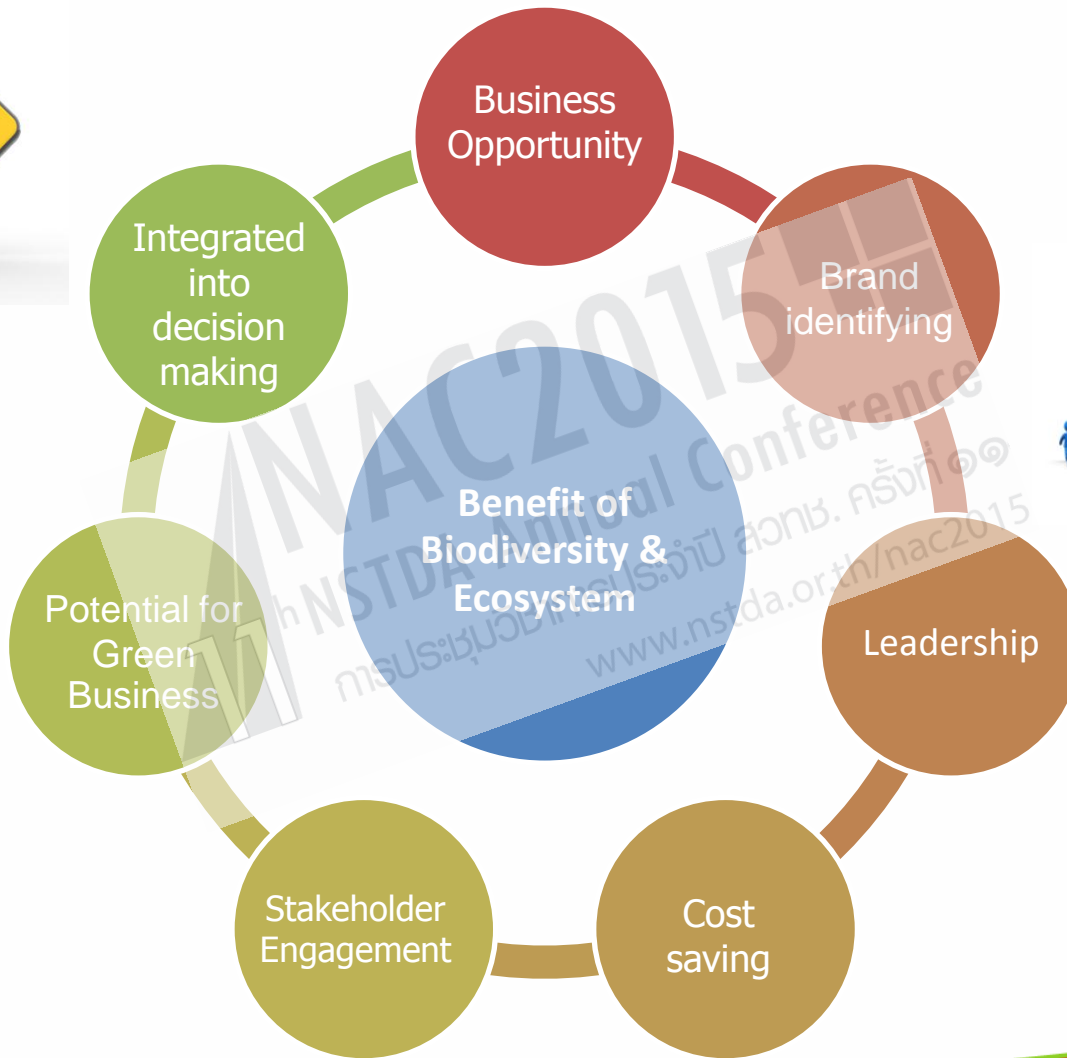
Business Opportunity

Brand identifying

Leadership

Cost saving

Stakeholder Engagement

Potential for Green Business

Integrated into decision making

Benefit of Biodiversity & Ecosystem

NAC2015
11th NSTDA Annual Conference
การประชุมวิชาการประจำปี สวทช. ครั้งที่ ๑๑
www.nstda.or.th/nac2015